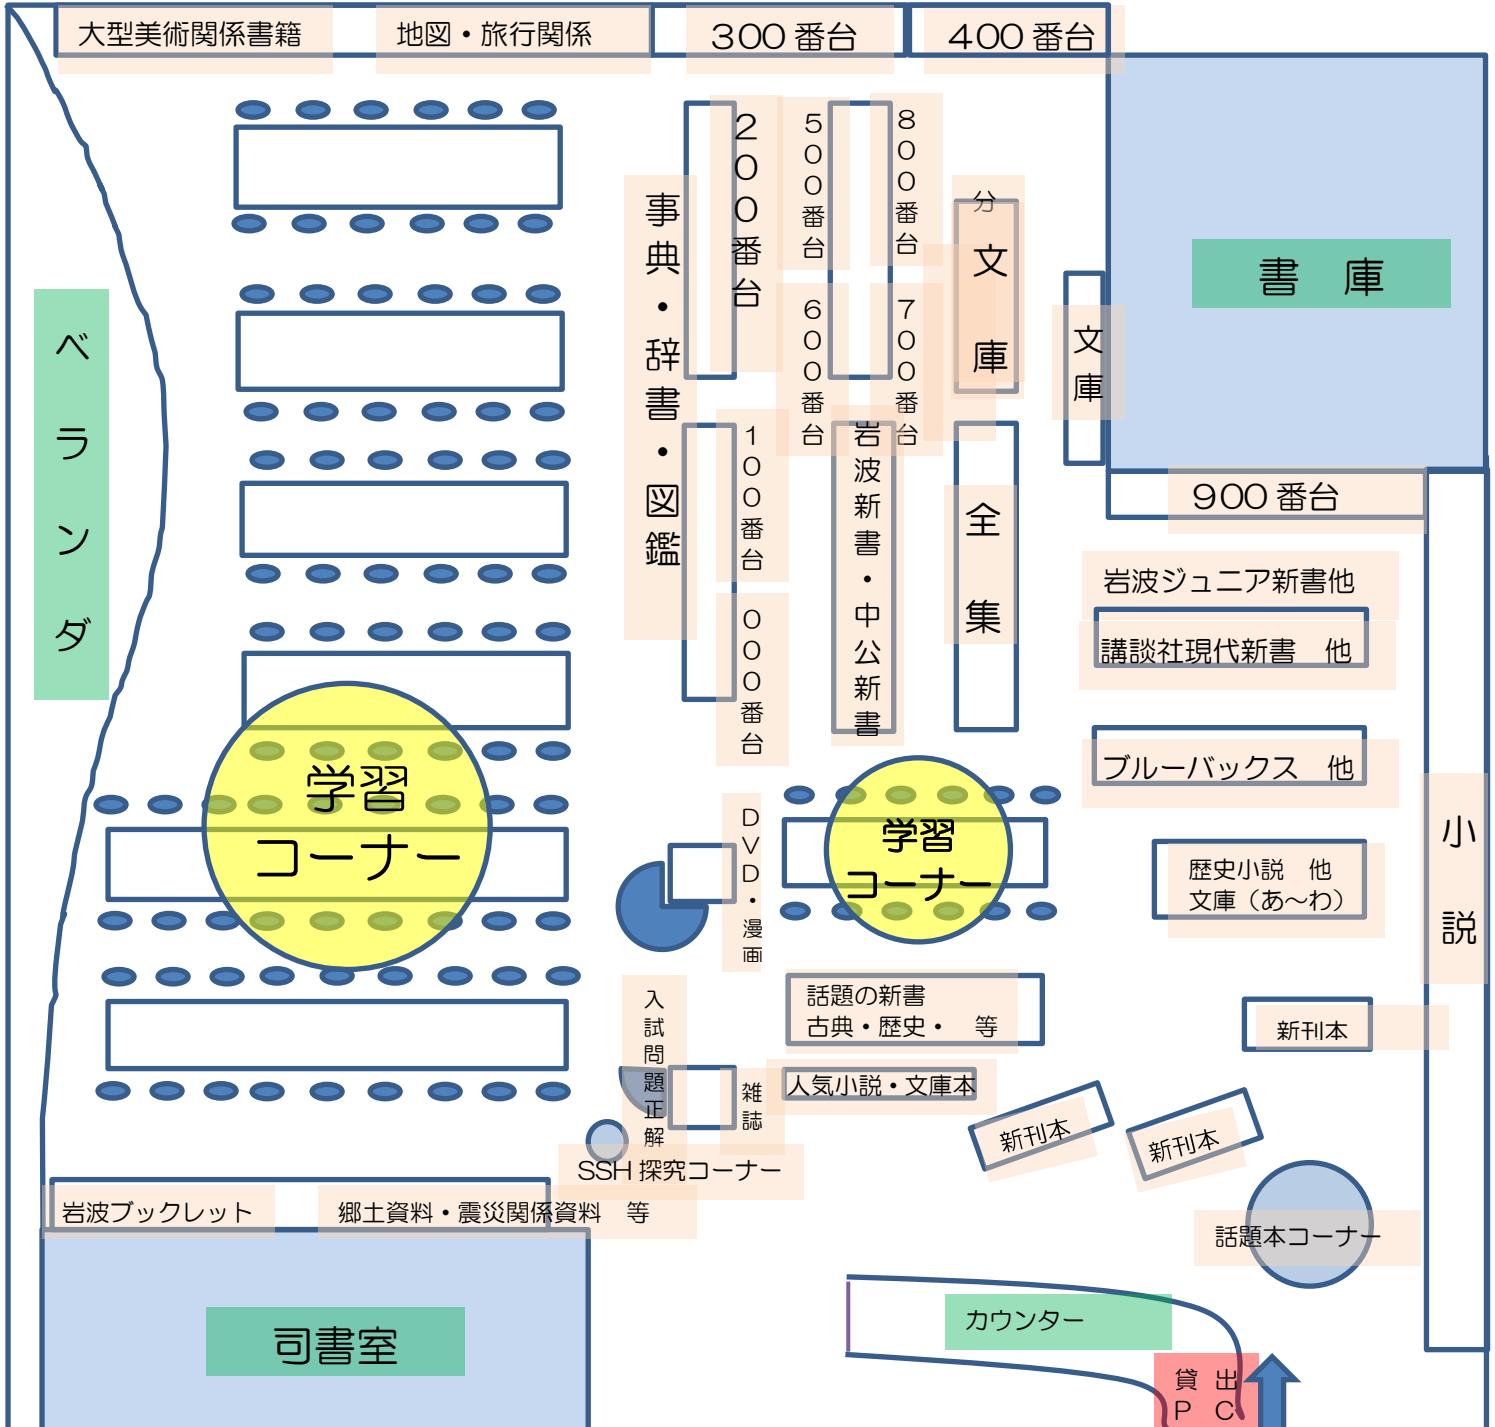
大型美術関係書籍
地図・旅行関係
300番台
400番台

ベランダ

200番台
500番台
800番台
600番台
700番台
分
文庫
文庫
書　庫
事典・辞書・図鑑
100番台
000番台
岩波新書・中公新書
全集
900番台
岩波ジュニア新書他
講談社現代新書　他
ブルーバックス　他
歴史小説　他
文庫（あ～わ）
小説

学習コーナー
学習コーナー
DVD・漫画
入試問題正解
話題の新書
古典・歴史・　等
新刊本
雑誌
人気小説・文庫本
新刊本
新刊本
SSH 探究コーナー
岩波ブックレット
郷土資料・震災関係資料　等
話題本コーナー
司書室
カウンター
貸出
PC